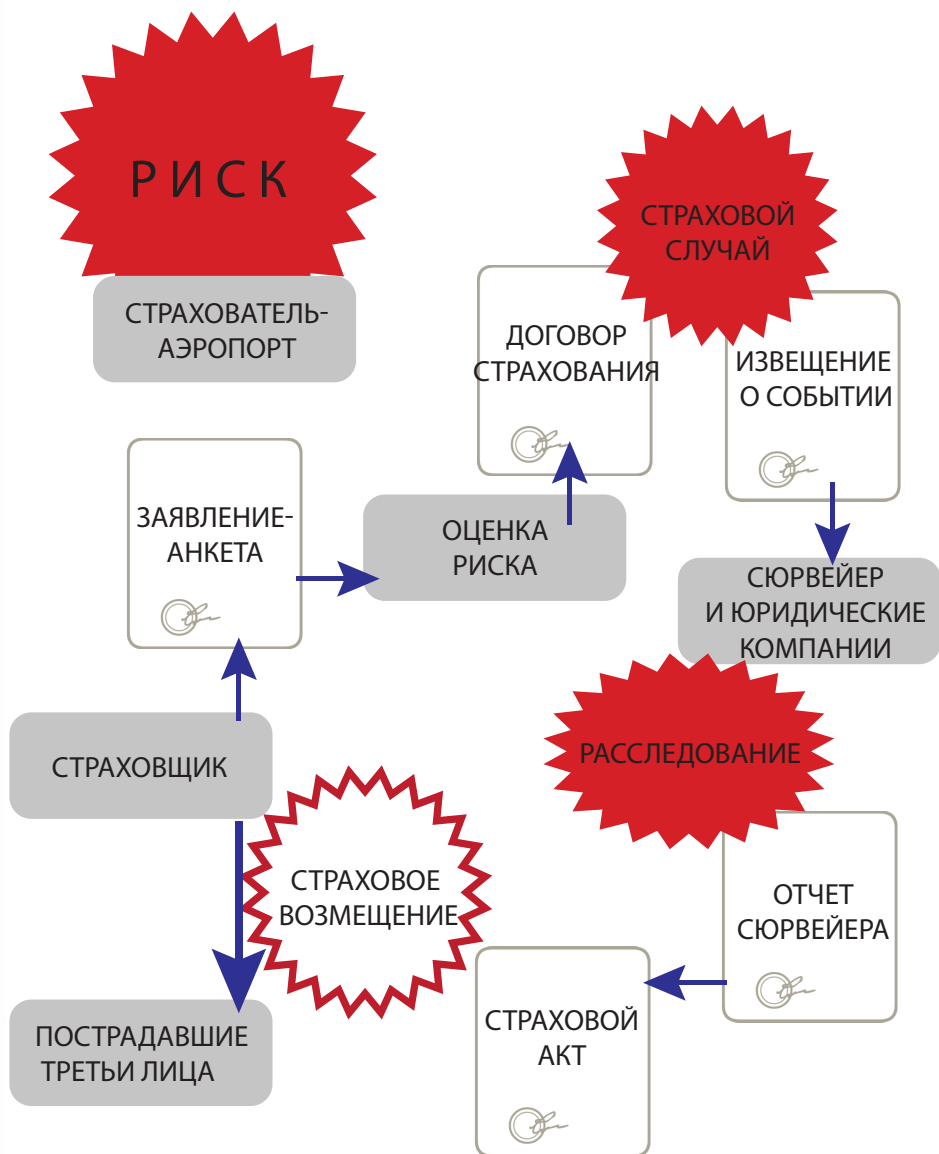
РИСК

СТРАХОВАТЕЛЬ-АЭРОПОРТ

СТРАХОВОЙ СЛУЧАЙ

ДОГОВОР СТРАХОВАНИЯ

ИЗВЕЩЕНИЕ О СОБЫТИИ

ЗАЯВЛЕНИЕ-АНКЕТА

ОЦЕНКА РИСКА

СЮРВЕЙЕР И ЮРИДИЧЕСКИЕ КОМПАНИИ

РАССЛЕДОВАНИЕ

СТРАХОВЩИК

СТРАХОВОЕ ВОЗМЕЩЕНИЕ

ОТЧЕТ СЮРВЕЙЕРА

СТРАХОВОЙ АКТ

ПОСТРАДАВШИЕ ТРЕТЬИ ЛИЦА